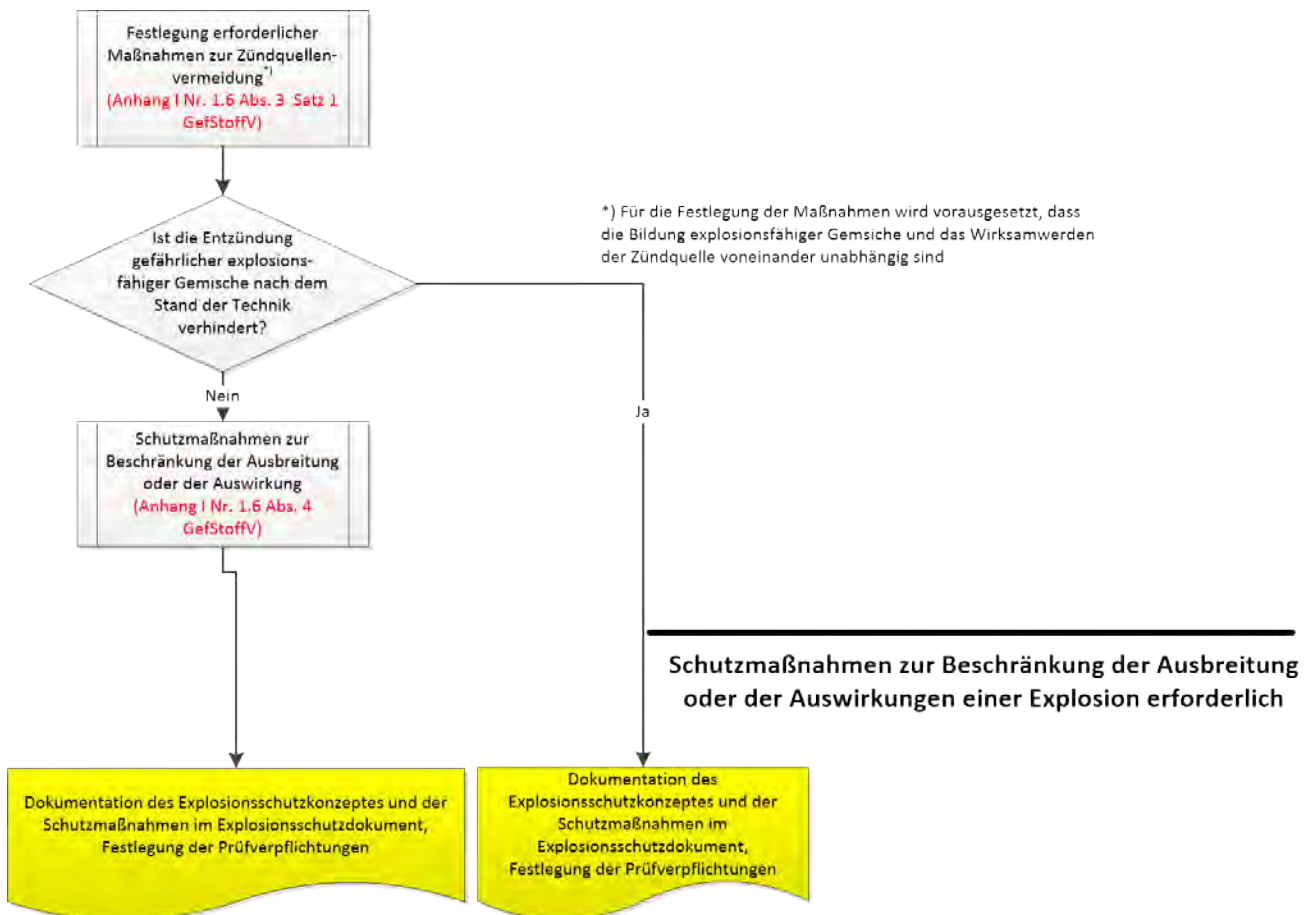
Festlegung erforderlicher Maßnahmen zur Zündquellenvermeidung*)
(Anhang I Nr. 1.6 Abs. 3 Satz 1 GefStoffV)

*) Für die Festlegung der Maßnahmen wird vorausgesetzt, dass die Bildung explosionsfähiger Gemsiche und das Wirksamwerden der Zündquelle voneinander unabhängig sind

Ist die Entzündung gefährlicher explosionsfähiger Gemische nach dem Stand der Technik verhindert?

Nein

Ja

Schutzmaßnahmen zur Beschränkung der Ausbreitung oder der Auswirkung
(Anhang I Nr. 1.6 Abs. 4 GefStoffV)

Schutzmaßnahmen zur Beschränkung der Ausbreitung oder der Auswirkungen einer Explosion erforderlich

Dokumentation des Explosionsschutzkonzeptes und der Schutzmaßnahmen im Explosionsschutzdokument, Festlegung der Prüfverpflichtungen

Dokumentation des Explosionsschutzkonzeptes und der Schutzmaßnahmen im Explosionsschutzdokument, Festlegung der Prüfverpflichtungen